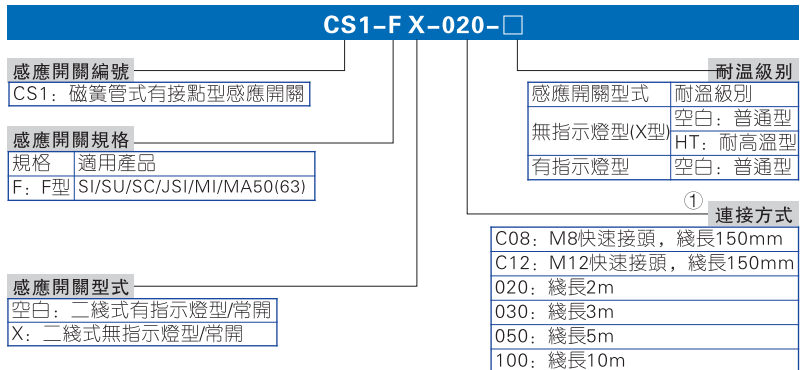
CS1-F X-020-□

感應開關編號

CS1：磁簧管式有接點型感應開關

感應開關規格

| 規格 | 適用產品 |
|---|---|
| F：F型 | SI/SU/SC/JSI/MI/MA50(63) |

感應開關型式

空白：二線式有指示燈型/常開
X：二線式無指示燈型/常開

耐溫級別

| 感應開關型式 | 耐溫級別 |
|---|---|
| 無指示燈型(X型) | 空白：普通型 |
| | HT：耐高溫型 |
| 有指示燈型 | 空白：普通型 |

①
連接方式

C08：M8快速接頭，綫長150mm
C12：M12快速接頭，綫長150mm
020：綫長2m
030：綫長3m
050：綫長5m
100：綫長10m